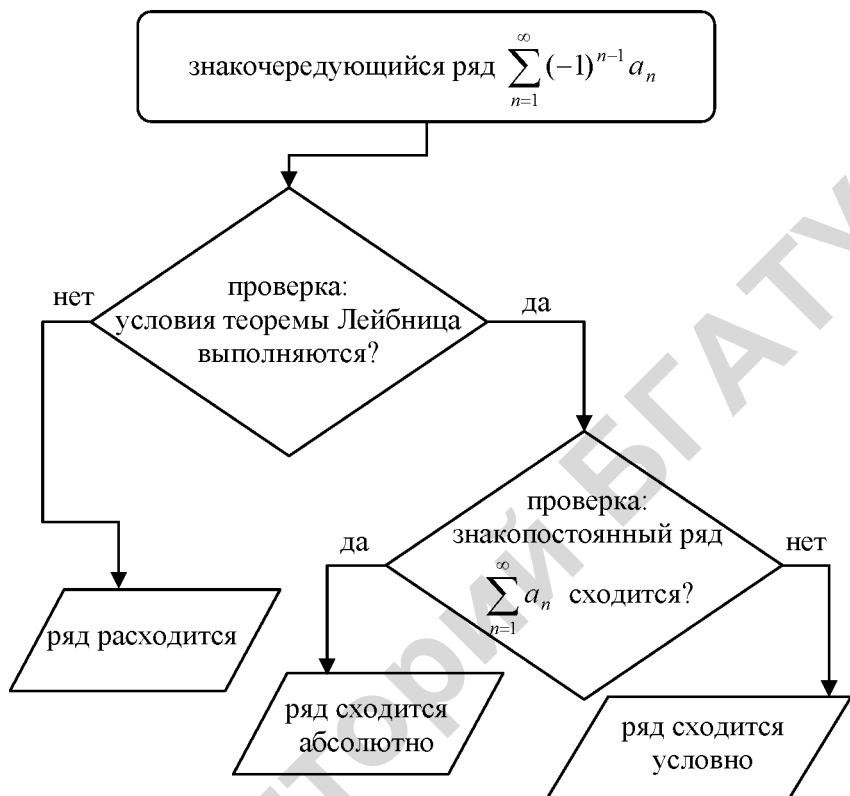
знакочередующийся ряд $\sum_{n=1}^{\infty}(-1)^{n-1}a_n$

нет

проверка: условия теоремы Лейбница выполняются?

да

ряд расходится

да

проверка: знакопостоянный ряд $\sum_{n=1}^{\infty}a_n$ сходится?

нет

ряд сходится абсолютно

ряд сходится условно

РЕПОЗИТОРИЙ БГАТУ